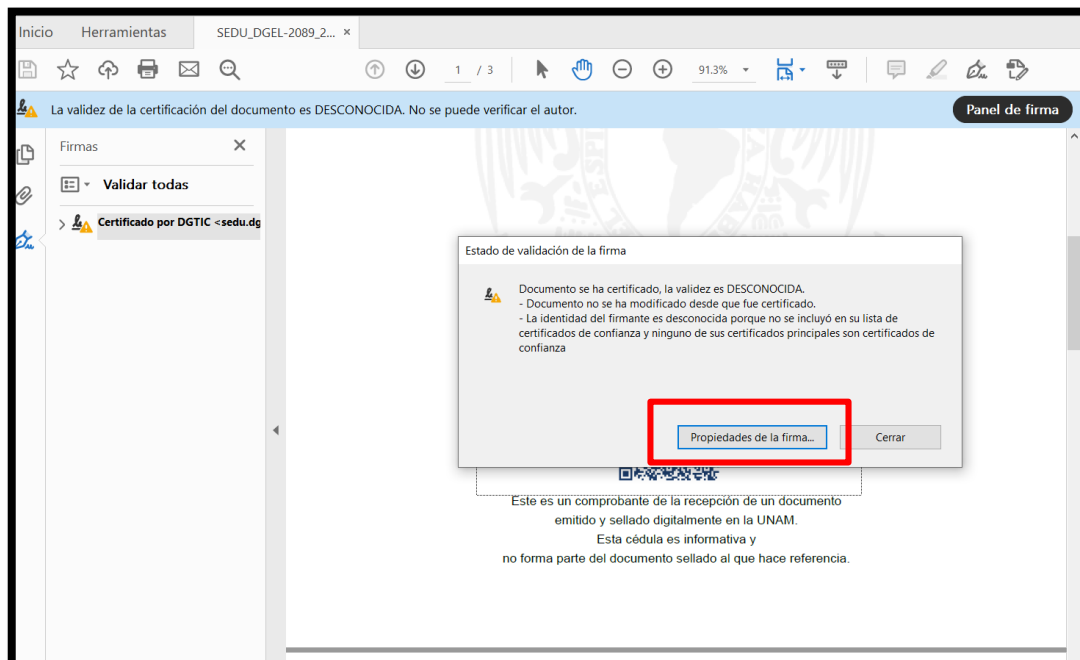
Inicio Herramientas SEDU_DGEL-2089_2... ×

1 / 3

91.3%

La validez de la certificación del documento es DESCONOCIDA. No se puede verificar el autor.

Panel de firma

Firmas ×

Validar todas

Certificado por DGTIC <sedu.dg

Estado de validación de la firma

Documento se ha certificado, la validez es DESCONOCIDA.
- Documento no se ha modificado desde que fue certificado.
- La identidad del firmante es desconocida porque no se incluyó en su lista de certificados de confianza y ninguno de sus certificados principales son certificados de confianza

Propiedades de la firma... Cerrar

Este es un comprobante de la recepción de un documento emitido y sellado digitalmente en la UNAM.
Esta cédula es informativa y no forma parte del documento sellado al que hace referencia.